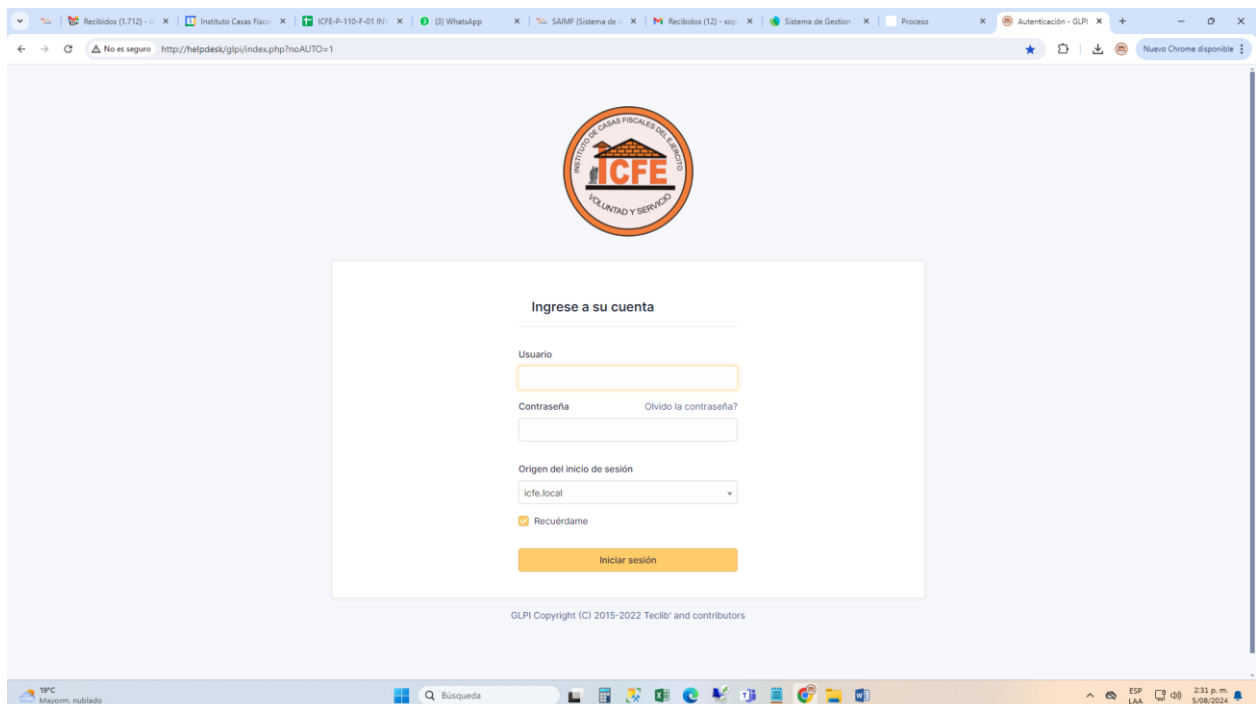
Recibidos (1.712) - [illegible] | Instituto Casas Fisca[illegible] | ICFE-P-110-F-01 IN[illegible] | (3) WhatsApp | SAIMF (Sistema de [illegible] | Recibidos (12) - sop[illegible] | Sistema de Gestion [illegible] | Proceso | Autenticación - GLPI

No es seguro http://helpdesk/glpi/index.php?noAUTO=1

Nuevo Chrome disponible

INSTITUTO DE CASAS FISCALES DEL EJERCITO
ICFE
VOLUNTAD Y SERVICIO

Ingrese a su cuenta

Usuario

Contraseña

Olvido la contraseña?

Origen del inicio de sesión

icfe.local

Recuérdame

Iniciar sesión

GLPI Copyright (C) 2015-2022 Teclib' and contributors

19°C
Mayorm. nublado

Búsqueda

ESP
LAA

2:31 p. m.
5/08/2024